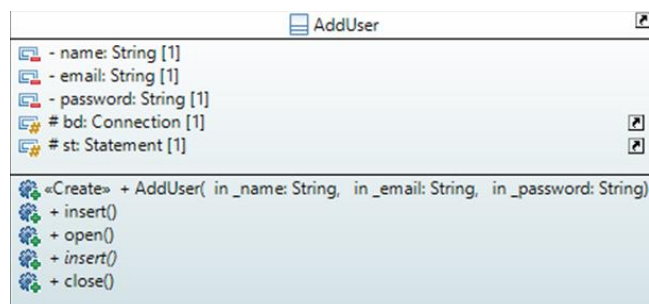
AddUser

- name: String [1]
- email: String [1]
- password: String [1]
# bd: Connection [1]
# st: Statement [1]

«Create» + AddUser( in _name: String, in _email: String, in _password: String)
+ insert()
+ open()
+ *insert()*
+ close()